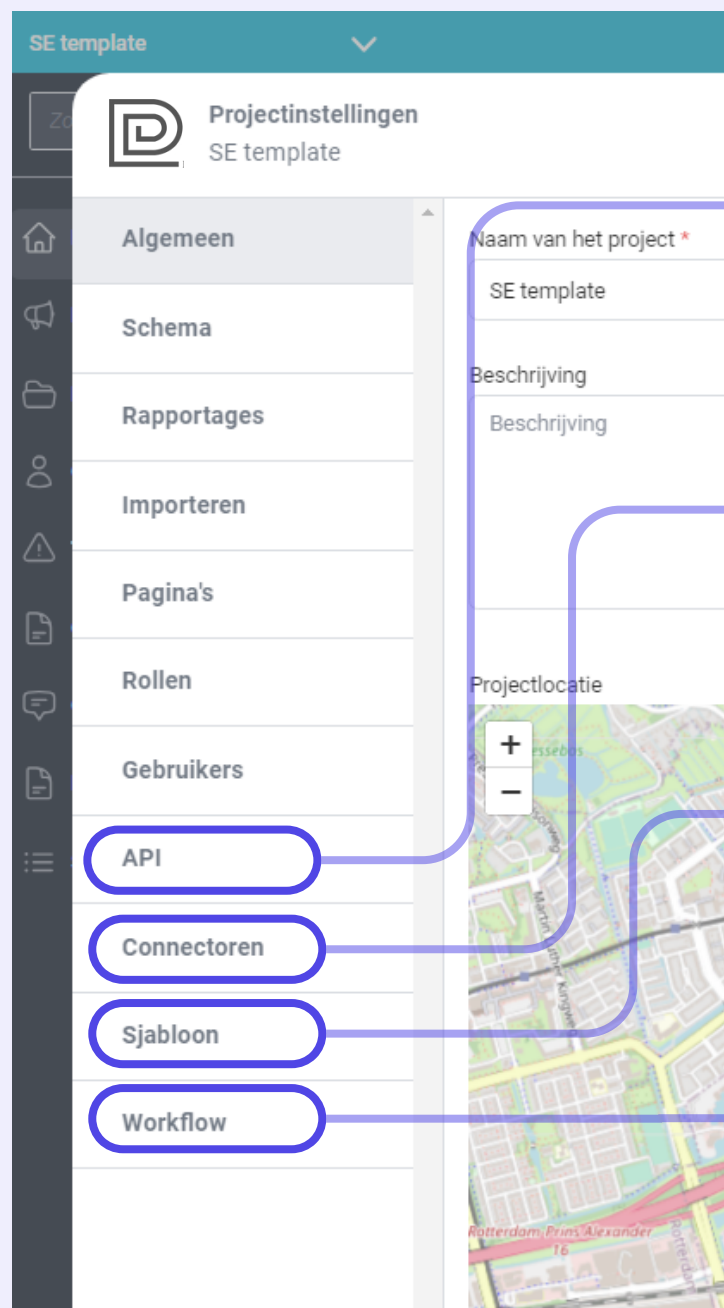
SE template

Zo

Projectinstellingen
SE template

Algemeen

Schema

Rapportages

Importeren

Pagina's

Rollen

Gebruikers

API

Connectoren

Sjabloon

Workflow

Naam van het project *

SE template

Beschrijving

Beschrijving

Projectlocatie

+

−

Martin Luther Kingweg

Rotterdam Prins Alexander 16